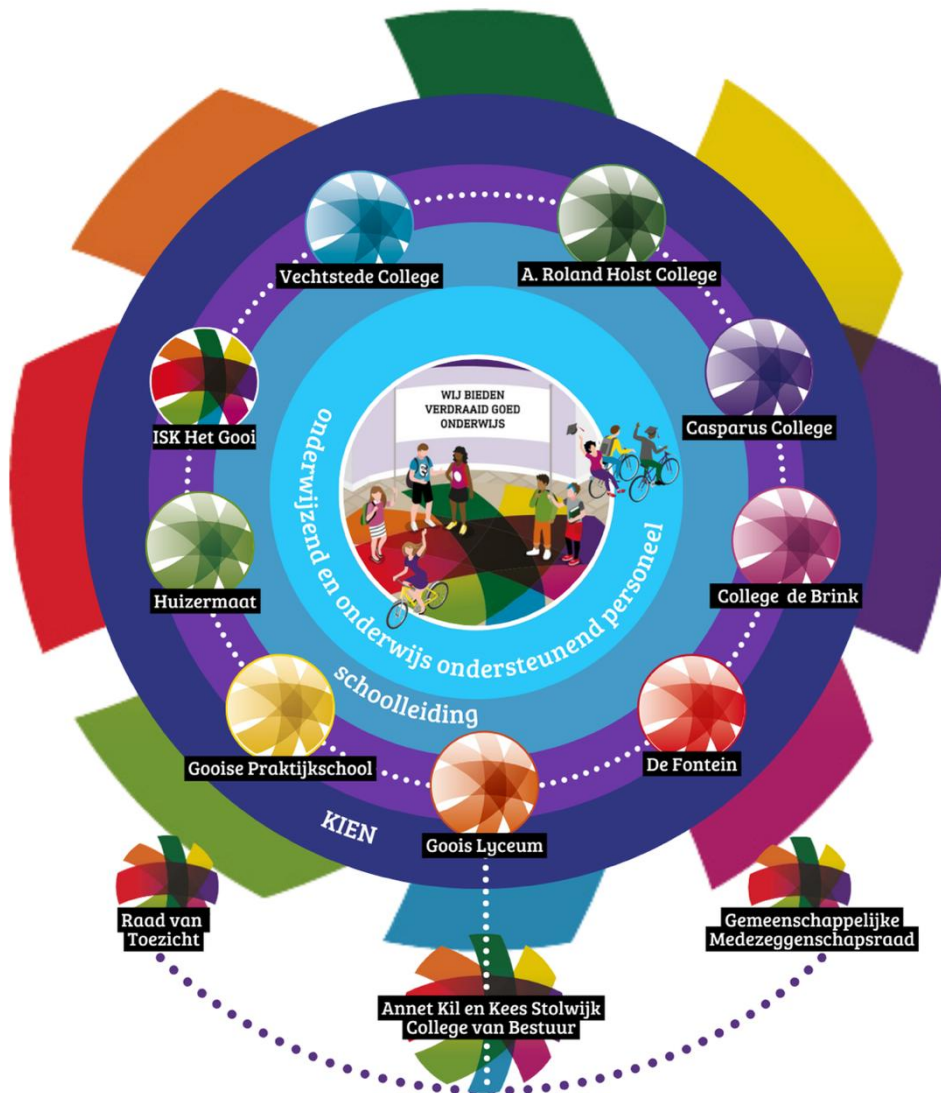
WIJ BIEDEN
VERDRAAID GOED
ONDERWIJS

onderwijzend en onderwijs ondersteunend personeel

schoolleiding

KIEN

Vechtstede College

A. Roland Holst College

ISK Het Gooi

Casparus College

Huizermaat

College de Brink

Gooise Praktijkschool

De Fontein

Goois Lyceum

Raad van Toezicht

Gemeenschappelijke Medezeggenschapsraad

Annet Kil en Kees Stolwijk
College van Bestuur